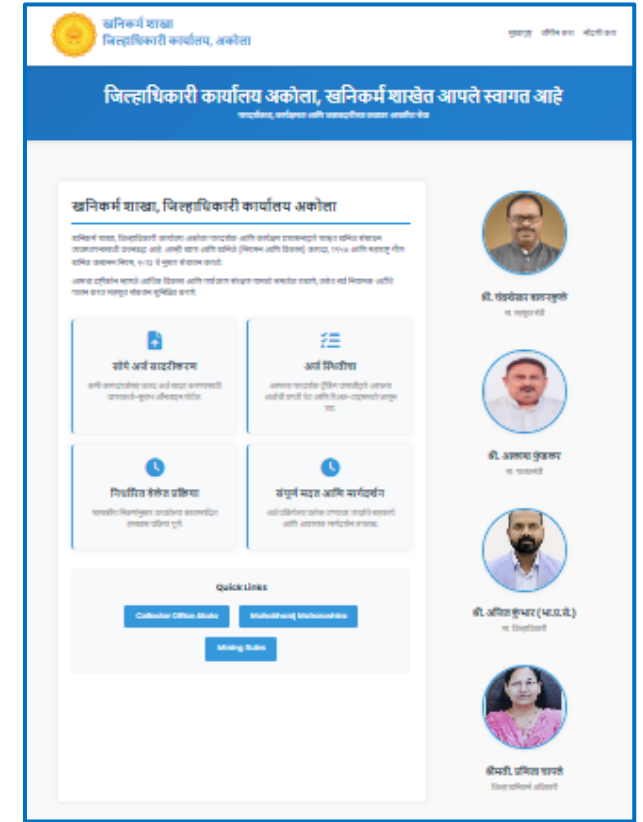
खनिकर्म शाखा
जिल्हाधिकारी कार्यालय, अकोला

मुखपृष्ठ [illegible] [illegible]

जिल्हाधिकारी कार्यालय अकोला, खनिकर्म शाखेत आपले स्वागत आहे

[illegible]

खनिकर्म शाखा, जिल्हाधिकारी कार्यालय अकोला

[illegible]

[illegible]

सोपे अर्ज सादरीकरण

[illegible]

अर्ज स्थिती

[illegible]

निर्धारित वेळेत प्रक्रिया

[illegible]

संपूर्ण मदत आणि मार्गदर्शन

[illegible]

Quick Links

Collector Office Akola

Mahakhanij Maharashtra

Mining Rules

श्री. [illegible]
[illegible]

श्री. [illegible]
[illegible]

श्री. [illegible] (भा.प्र.से.)
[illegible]

श्रीमती. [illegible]
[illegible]